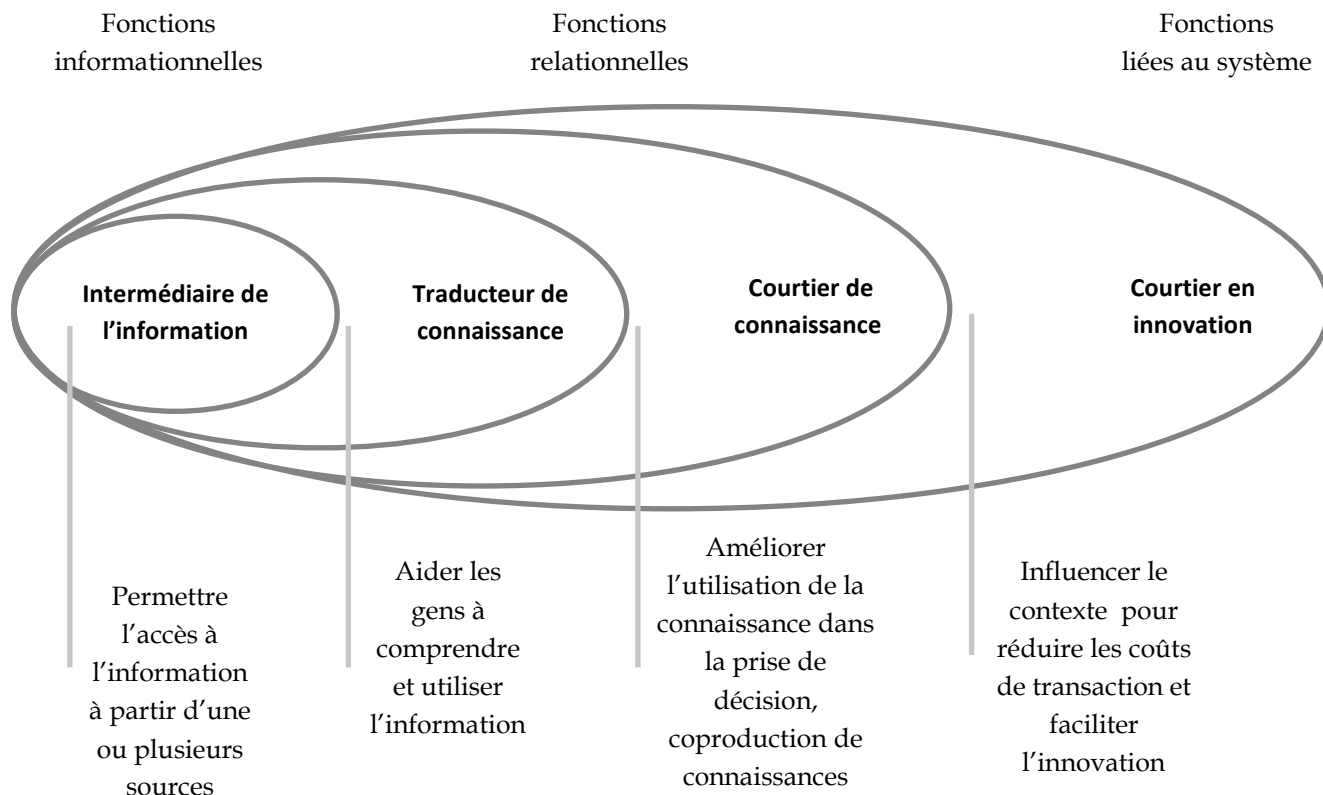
Fonctions informationnelles

Fonctions relationnelles

Fonctions liées au système

**Intermédiaire de l'information**

**Traducteur de connaissance**

**Courtier de connaissance**

**Courtier en innovation**

Permettre l'accès à l'information à partir d'une ou plusieurs sources

Aider les gens à comprendre et utiliser l'information

Améliorer l'utilisation de la connaissance dans la prise de décision, coproduction de connaissances

Influencer le contexte pour réduire les coûts de transaction et faciliter l'innovation